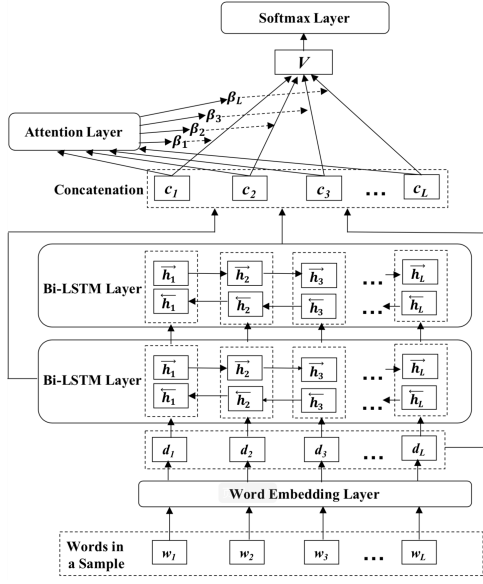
Softmax Layer

$V$

$\beta_L$

$\beta_3$

$\beta_2$

$\beta_1$

Attention Layer

Concatenation

$c_1$ $c_2$ $c_3$ ... $c_L$

Bi-LSTM Layer

$\overrightarrow{h_1}$ $\overrightarrow{h_2}$ $\overrightarrow{h_3}$ ... $\overrightarrow{h_L}$

$\overleftarrow{h_1}$ $\overleftarrow{h_2}$ $\overleftarrow{h_3}$ ... $\overleftarrow{h_L}$

Bi-LSTM Layer

$\overrightarrow{h_1}$ $\overrightarrow{h_2}$ $\overrightarrow{h_3}$ ... $\overrightarrow{h_L}$

$\overleftarrow{h_1}$ $\overleftarrow{h_2}$ $\overleftarrow{h_3}$ ... $\overleftarrow{h_L}$

$d_1$ $d_2$ $d_3$ ... $d_L$

Word Embedding Layer

Words in a Sample

$w_1$ $w_2$ $w_3$ ... $w_L$